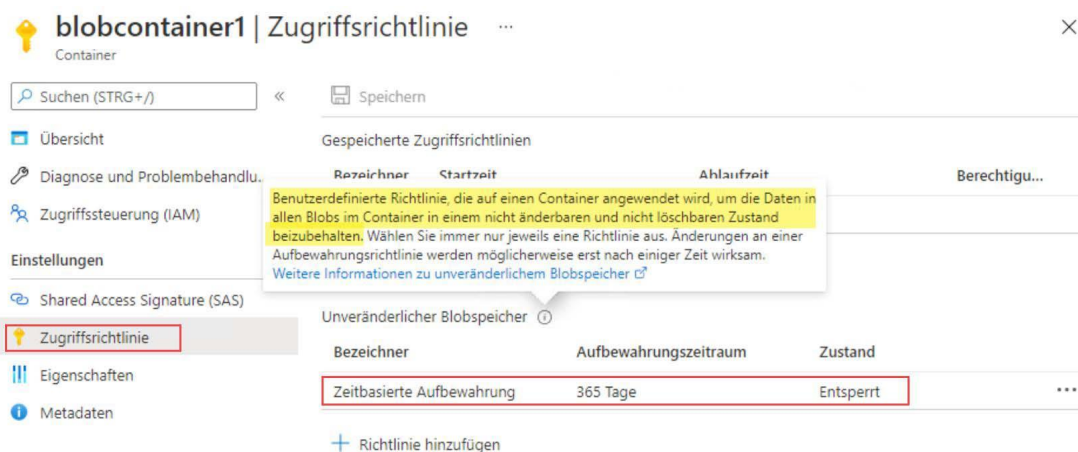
blobcontainer1 | Zugriffsrichtlinie ...
Container

Suchen (STRG+/)

Übersicht

Diagnose und Problembehandlu...

Zugriffssteuerung (IAM)

Einstellungen

Shared Access Signature (SAS)

Zugriffsrichtlinie

Eigenschaften

Metadaten

Speichern

Gespeicherte Zugriffsrichtlinien

| Bezeichner | Startzeit | Ablaufzeit | Berechtigu... |
|---|---|---|---|

Benutzerdefinierte Richtlinie, die auf einen Container angewendet wird, um die Daten in allen Blobs im Container in einem nicht änderbaren und nicht löschbaren Zustand beizubehalten. Wählen Sie immer nur jeweils eine Richtlinie aus. Änderungen an einer Aufbewahrungsrichtlinie werden möglicherweise erst nach einiger Zeit wirksam.
Weitere Informationen zu unveränderlichem Blobspeicher

Unveränderlicher Blobspeicher

| Bezeichner | Aufbewahrungszeitraum | Zustand |
|---|---|---|
| Zeitbasierte Aufbewahrung | 365 Tage | Entsperrt |

Richtlinie hinzufügen